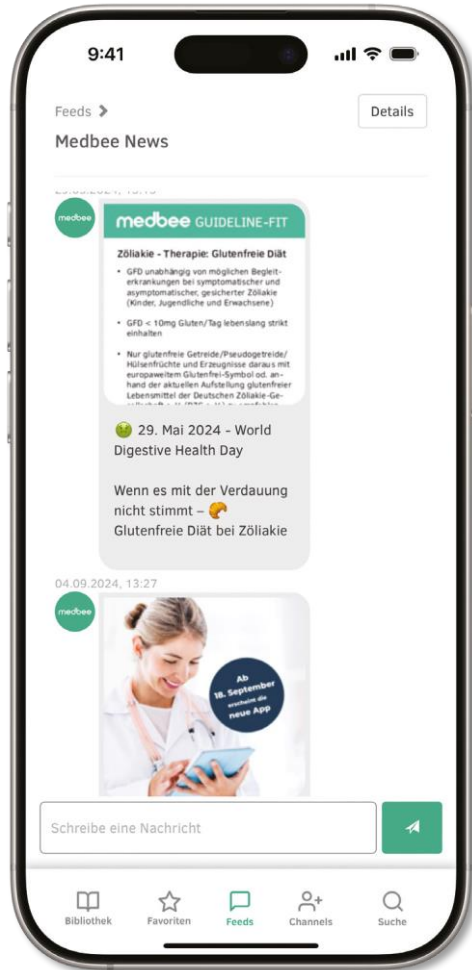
9:41

Feeds >

Details

Medbee News

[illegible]

medbee

medbee GUIDELINE-FIT

Zöliakie - Therapie: Glutenfreie Diät

• GFD unabhängig von möglichen Begleiterkrankungen bei symptomatischer und asymptomatischer, gesicherter Zöliakie (Kinder, Jugendliche und Erwachsene)

• GFD < 10mg Gluten/Tag lebenslang strikt einhalten

• Nur glutenfreie Getreide/Pseudogetreide/ Hülsenfrüchte und Erzeugnisse daraus mit europaweitem Glutenfrei-Symbol od. anhand der aktuellen Aufstellung glutenfreier Lebensmittel der Deutschen Zöliakie-Gesellschaft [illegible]

🦠 29. Mai 2024 - World Digestive Health Day

Wenn es mit der Verdauung nicht stimmt – 🥐 Glutenfreie Diät bei Zöliakie

04.09.2024, 13:27

medbee

Ab 18. September erscheint die neue App

Schreibe eine Nachricht

Bibliothek

Favoriten

Feeds

Channels

Suche